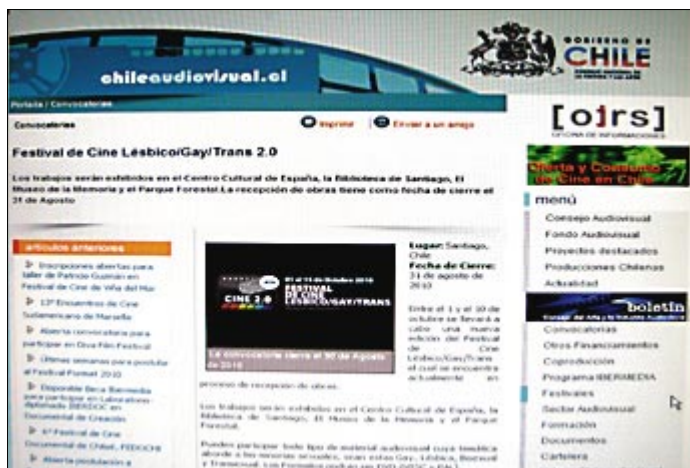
chileaudiovisual.cl

GOBIERNO DE CHILE

Portada / Convocatorias

Convocatorias

Imprimir

Enviar a un amigo

[oirs]

OFICINA DE INFORMACIONES

Festival de Cine Lésbico/Gay/Trans 2.0

Los trabajos serán exhibidos en el Centro Cultural de España, la Biblioteca de Santiago, El Museo de la Memoria y el Parque Forestal.La recepción de obras tiene como fecha de cierre el 31 de Agosto

Oferta y Consumo de Cine en Chile

menú

Consejo Audiovisual

Fondo Audiovisual

Proyectos destacados

Producciones Chilenas

Actualidad

boletín

Convocatorias

Otros Financiamientos

Coproducción

Programa IBERMEDIA

Festivales

Sector Audiovisual

Formación

Documentos

Cartelera

artículos anteriores

Inscripciones abiertas para taller de Patricio Guzmán en Festival de Cine de Viña del Mar

13° Encuentros de Cine Sudamericano de Marsella

Abierta convocatoria para participar en Diva Film Festival

Últimas semanas para postular al Festival Fontsat 2010

Disponible Beca Ibermedia para participar en Laboratorio Diplomado IBERDOC en Documental de Creación

6° Festival de Cine Documental de Chiloé, FEDOCHI

Abierta postulación a

CINE 2.0

FESTIVAL DE CINE LÉSBICO/GAY/TRANS

La convocatoria cierra el 30 de Agosto de 2010

Lugar: Santiago, Chile

Fecha de Cierre: 31 de agosto de 2010

Entre el 1 y el 10 de octubre se llevará a cabo una nueva edición del Festival de Cine Lésbico/Gay/Trans el cual se encuentra actualmente en proceso de recepción de obras.

Los trabajos serán exhibidos en el Centro Cultural de España, la Biblioteca de Santiago, El Museo de la Memoria y el Parque Forestal.

Pueden participar todo tipo de material audiovisual cuya temática aborde a las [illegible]